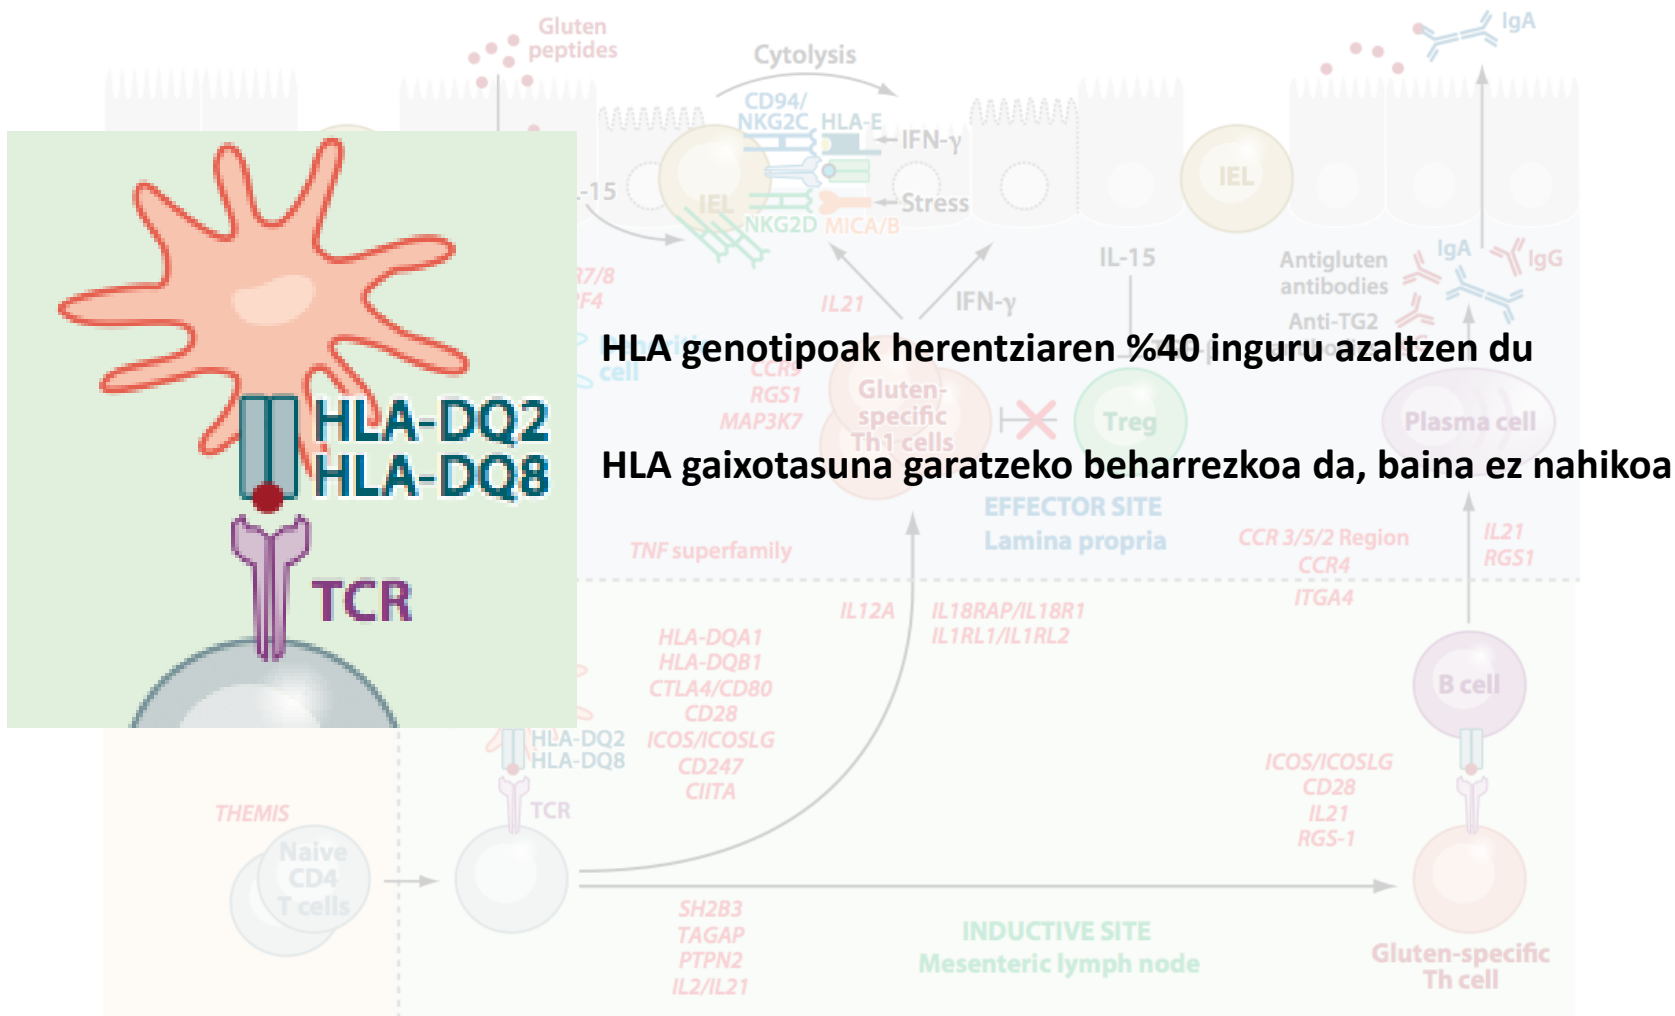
Gluten peptides

Cytolysis

IgA

CD94/ NKG2C HLA-E

IFN-γ

-15

IEL

NKG2D MICA/B

Stress

IEL

IL-15

Antigluten antibodies

IgA

IgG

Anti-TG2

R7/8

F4

IL21

IFN-γ

HLA-DQ2

HLA-DQ8

TCR

HLA genotipoak herentziaren %40 inguru azaltzen du

cell

CCR

RGS1

MAP3K7

Gluten-specific Th1 cells

Treg

Plasma cell

HLA gaixotasuna garatzeko beharrezkoa da, baina ez nahikoa

EFFECTOR SITE

Lamina propria

TNF superfamily

CCR 3/5/2 Region

CCR4

ITGA4

IL21

RGS1

IL12A

IL18RAP/IL18R1

IL1RL1/IL1RL2

HLA-DQA1

HLA-DQB1

CTLA4/CD80

CD28

ICOS/ICOSLG

CD247

CIITA

B cell

HLA-DQ2

HLA-DQ8

TCR

ICOS/ICOSLG

CD28

IL21

RGS-1

THEMIS

Naive CD4 T cells

SH2B3

TAGAP

PTPN2

IL2/IL21

INDUCTIVE SITE

Mesenteric lymph node

Gluten-specific Th cell